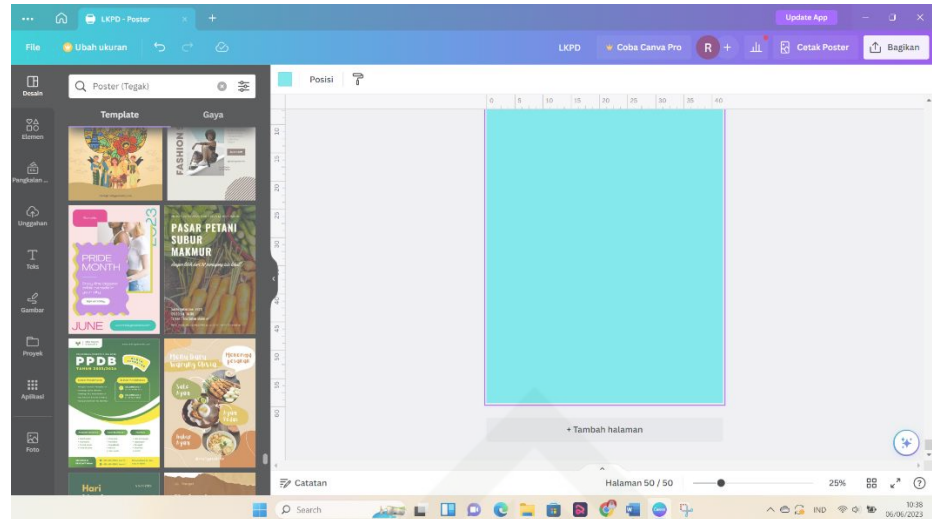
LKPD - Poster
Update App
File
Ubah ukuran
LKPD
Coba Canva Pro
R
Cetak Poster
Bagikan
Desain
Elemen
Pangkalan ...
Unggahan
Teks
Gambar
Proyek
Aplikasi
Foto
Poster (Tegak)
Template
Gaya
FASHION
PRIDE MONTH
JUNE
PASAR PETANI SUBUR MAKMUR
PPDB
Hari
Posisi
0 5 10 15 20 25 30 35 40
+ Tambah halaman
Catatan
Halaman 50 / 50
25%
Search
IND
10:38
06/06/2023